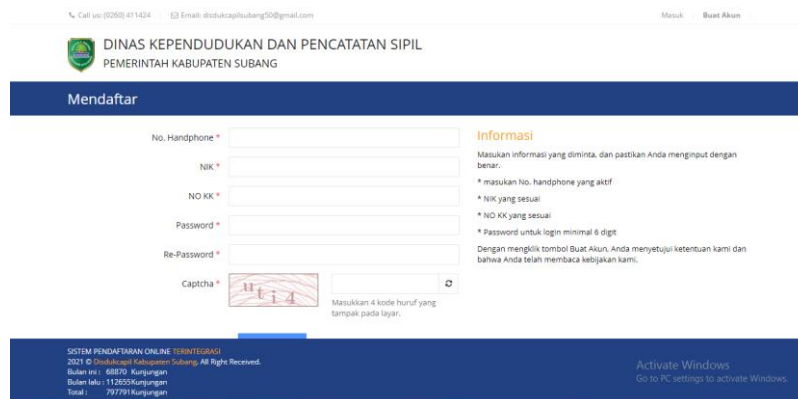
Call us: (0260) 411424 Email: disdukcapilsubang50@gmail.com

Masuk Buat Akun

DINAS KEPENDUDUKAN DAN PENCATATAN SIPIL
PEMERINTAH KABUPATEN SUBANG

Mendaftar

No. Handphone *

NIK *

NO KK *

Password *

Re-Password *

Captcha * utí4

Masukkan 4 kode huruf yang tampak pada layar.

Informasi

Masukan informasi yang diminta, dan pastikan Anda menginput dengan benar.

* masukan No. handphone yang aktif

* NIK yang sesuai

* NO KK yang sesuai

* Password untuk login minimal 6 digit

Dengan mengklik tombol Buat Akun, Anda menyetujui ketentuan kami dan bahwa Anda telah membaca kebijakan kami.

SISTEM PENDAFTARAN ONLINE TERINTEGRASI
2021 © Disdukcapil Kabupaten Subang. All Right Received.
Bulan ini : 68870 Kunjungan
Bulan lalu : 112655Kunjungan
Total : 797791Kunjungan

Activate Windows
Go to PC settings to activate Windows.